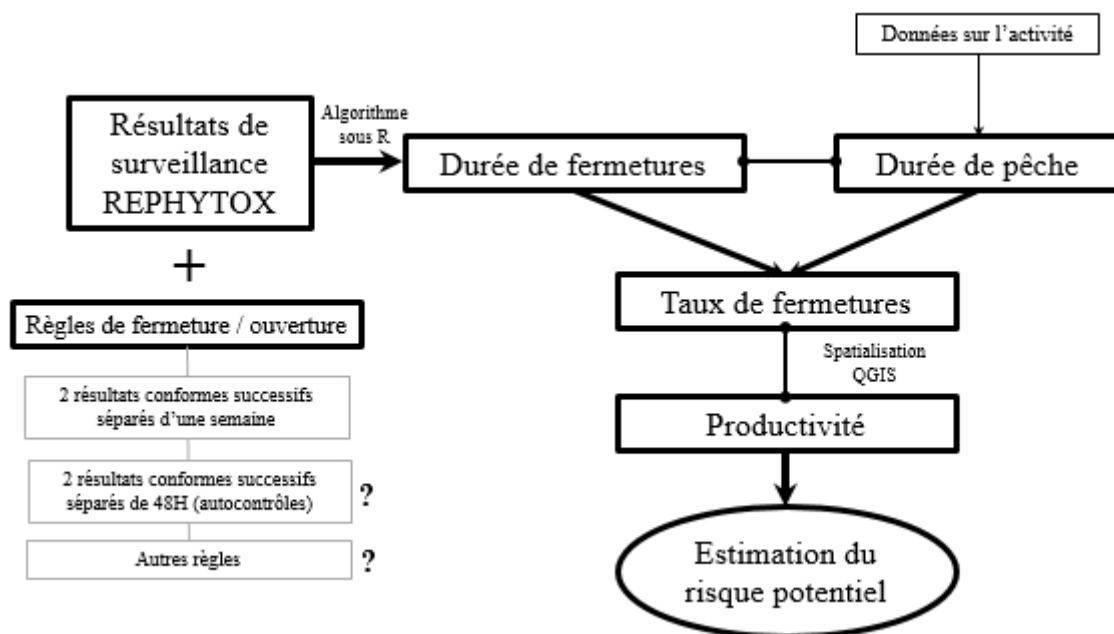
Données sur l'activité

Résultats de surveillance REPHYTOX

Algorithme sous R

Durée de fermetures

Durée de pêche

+

Règles de fermeture / ouverture

2 résultats conformes successifs séparés d'une semaine

2 résultats conformes successifs séparés de 48H (autocontrôles)

?

Autres règles

?

Taux de fermetures

Spatialisation QGIS

Productivité

Estimation du risque potentiel